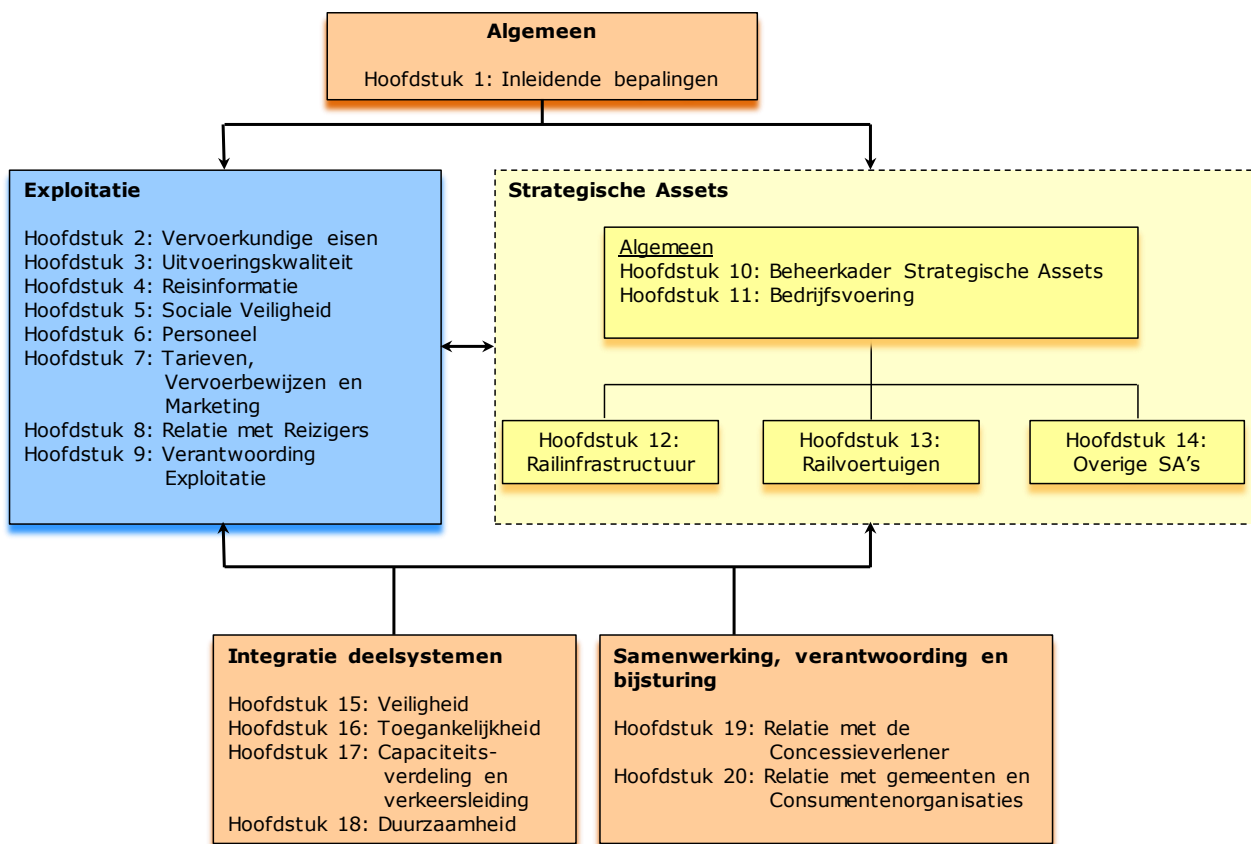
Algemeen

Hoofdstuk 1: Inleidende bepalingen

Exploitatie

Hoofdstuk 2: Vervoerkundige eisen
Hoofdstuk 3: Uitvoeringskwaliteit
Hoofdstuk 4: Reisinformatie
Hoofdstuk 5: Sociale Veiligheid
Hoofdstuk 6: Personeel
Hoofdstuk 7: Tarieven, Vervoerbewijzen en Marketing
Hoofdstuk 8: Relatie met Reizigers
Hoofdstuk 9: Verantwoording Exploitatie

Strategische Assets

Algemeen
Hoofdstuk 10: Beheerkader Strategische Assets
Hoofdstuk 11: Bedrijfsvoering

Hoofdstuk 12: Railinfrastructuur

Hoofdstuk 13: Railvoertuigen

Hoofdstuk 14: Overige SA's

Integratie deelsystemen

Hoofdstuk 15: Veiligheid
Hoofdstuk 16: Toegankelijkheid
Hoofdstuk 17: Capaciteitsverdeling en verkeersleiding
Hoofdstuk 18: Duurzaamheid

Samenwerking, verantwoording en bijsturing

Hoofdstuk 19: Relatie met de Concessieverlener
Hoofdstuk 20: Relatie met gemeenten en Consumentenorganisaties